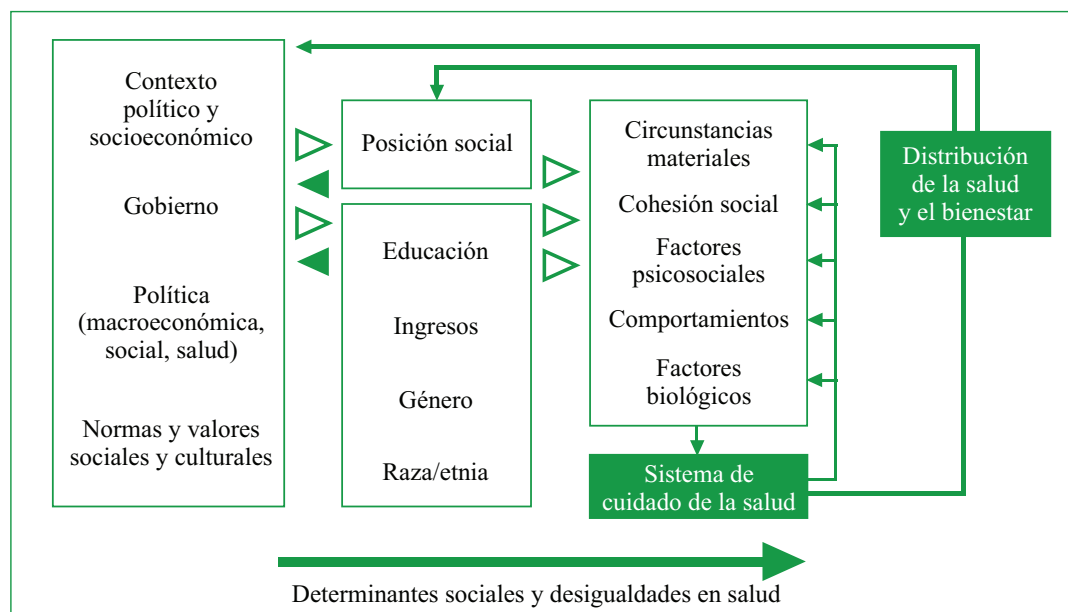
Contexto político y socioeconómico

Gobierno

Política (macroeconómica, social, salud)

Normas y valores sociales y culturales

Posición social

Educación

Ingresos

Género

Raza/etnia

Circunstancias materiales

Cohesión social

Factores psicosociales

Comportamientos

Factores biológicos

Sistema de cuidado de la salud

Distribución de la salud y el bienestar

Determinantes sociales y desigualdades en salud